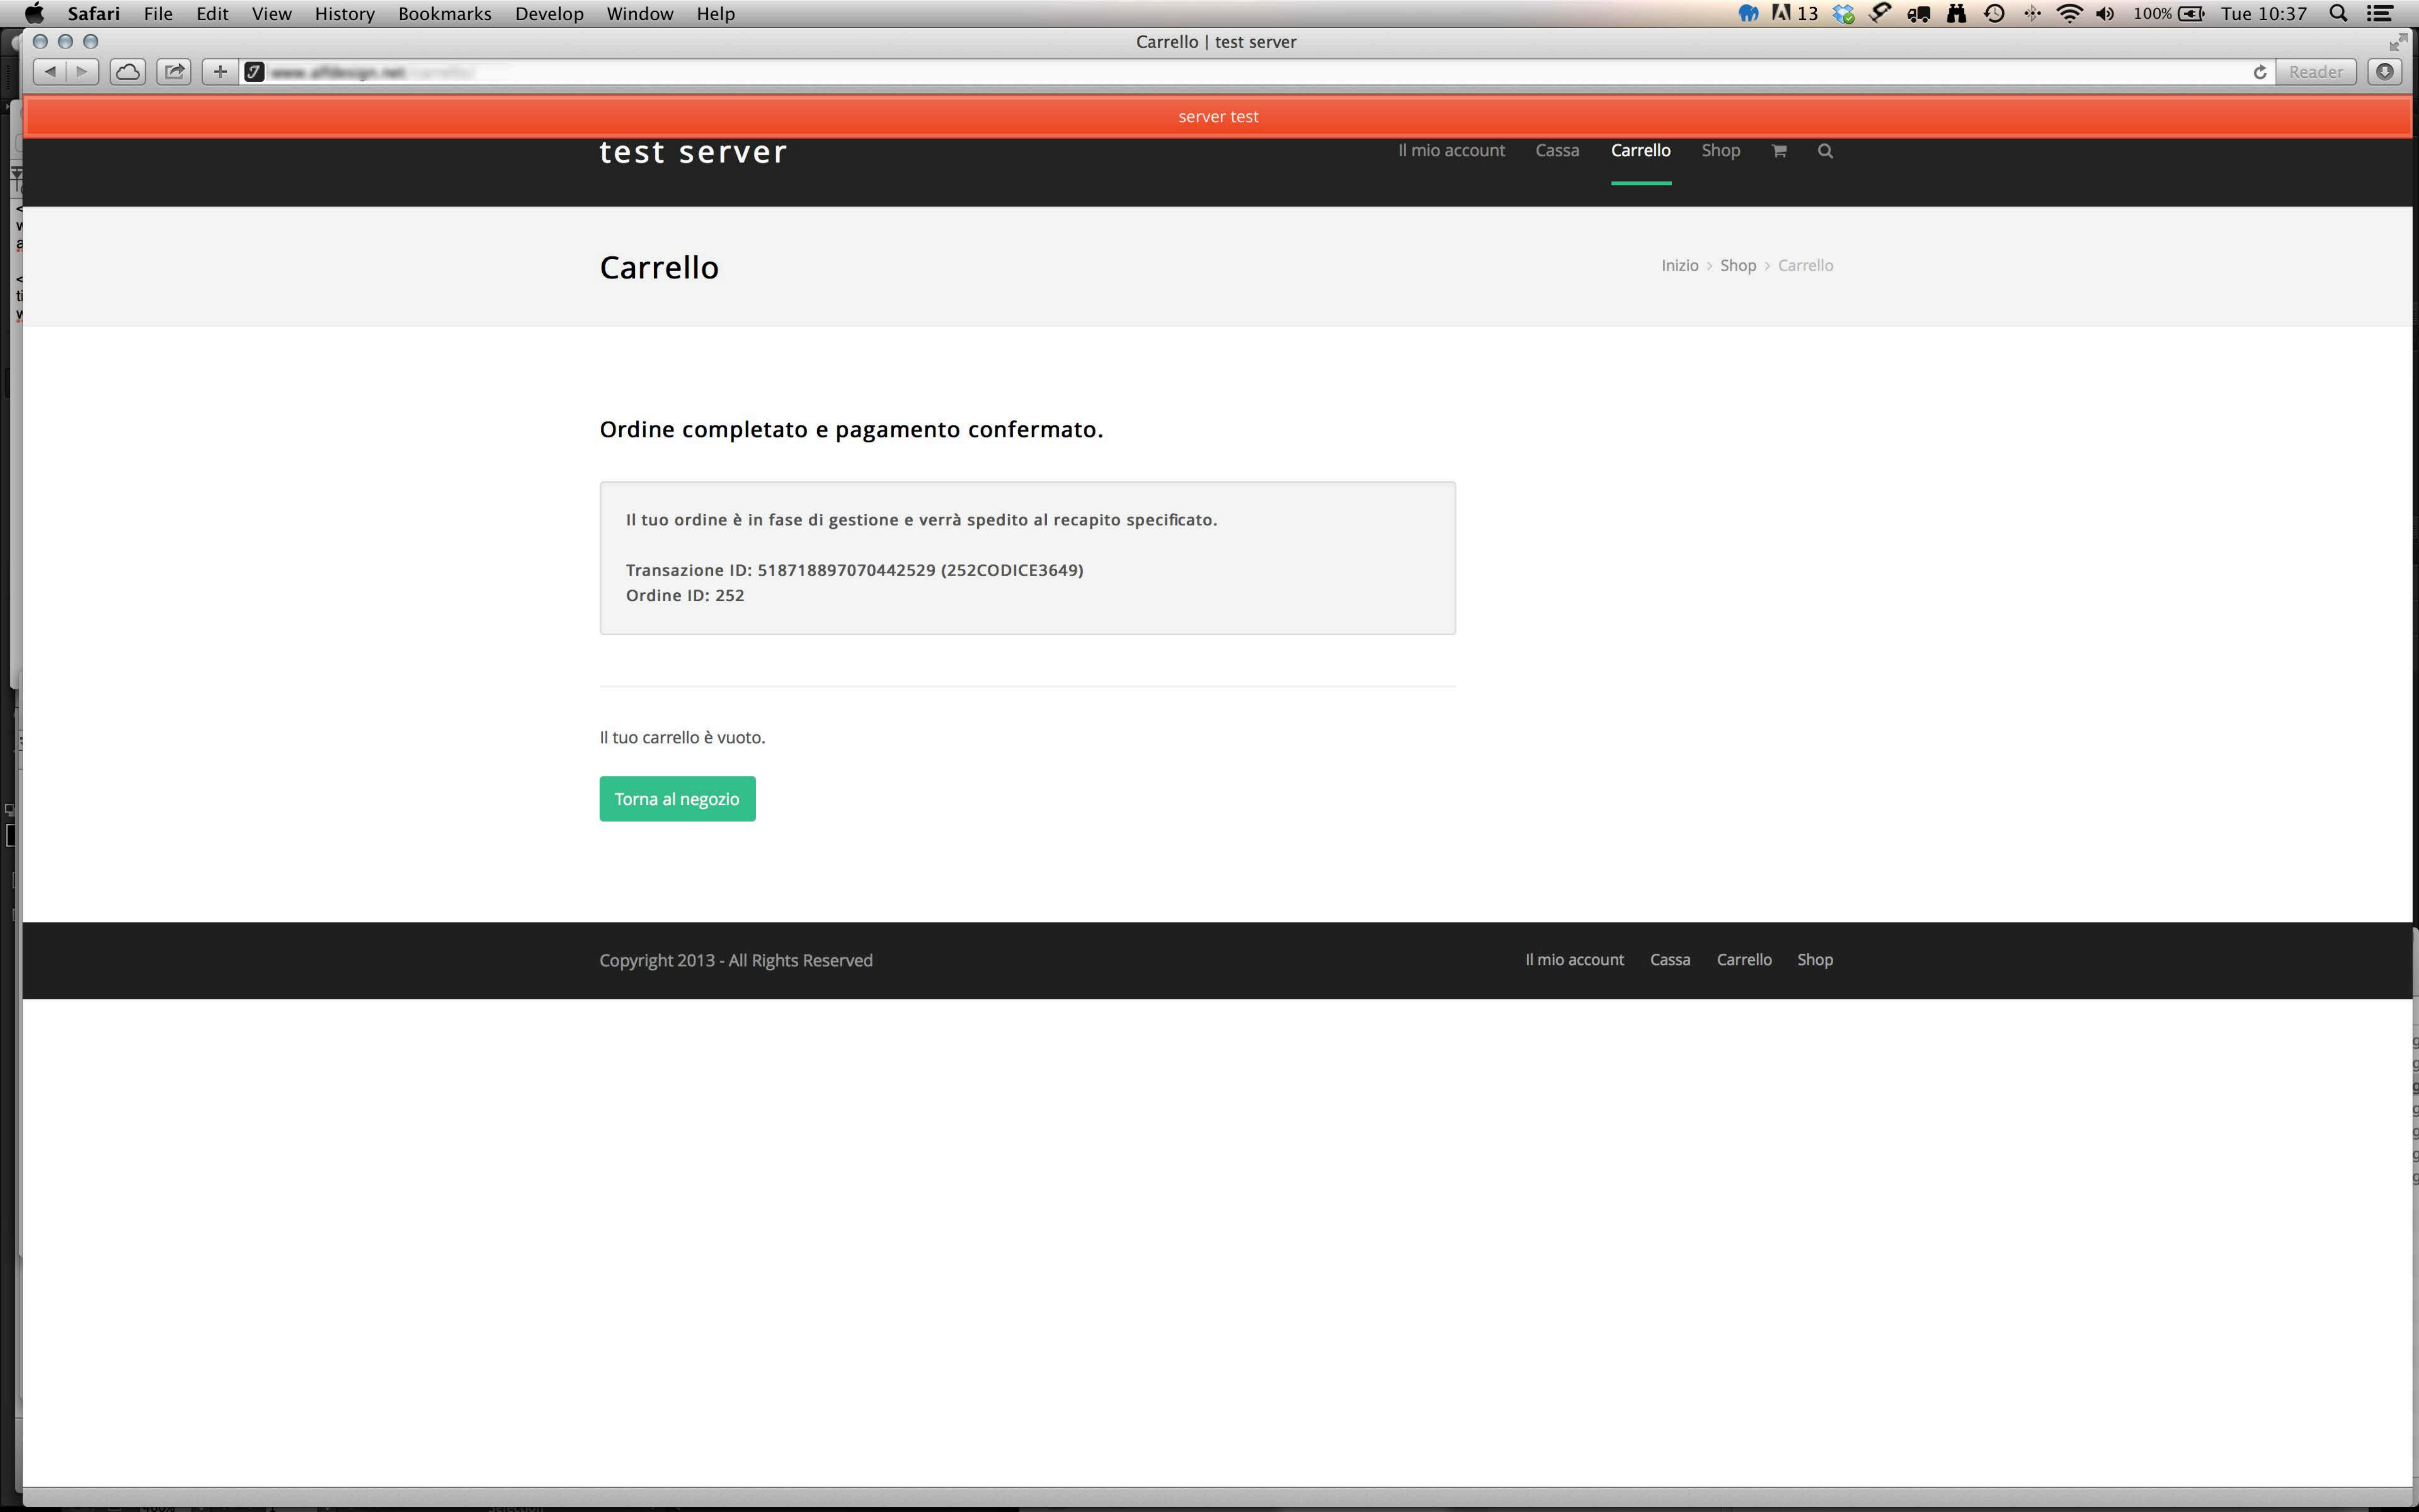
Safari File Edit View History Bookmarks Develop Window Help

13 100% Tue 10:37

Carrello | test server

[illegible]

Reader

server test

test server

Il mio account Cassa Carrello Shop

Carrello

Inizio > Shop > Carrello

Ordine completato e pagamento confermato.

Il tuo ordine è in fase di gestione e verrà spedito al recapito specificato.

Transazione ID: 518718897070442529 (252CODICE3649)
Ordine ID: 252

Il tuo carrello è vuoto.

Torna al negozio

Copyright 2013 - All Rights Reserved

Il mio account Cassa Carrello Shop